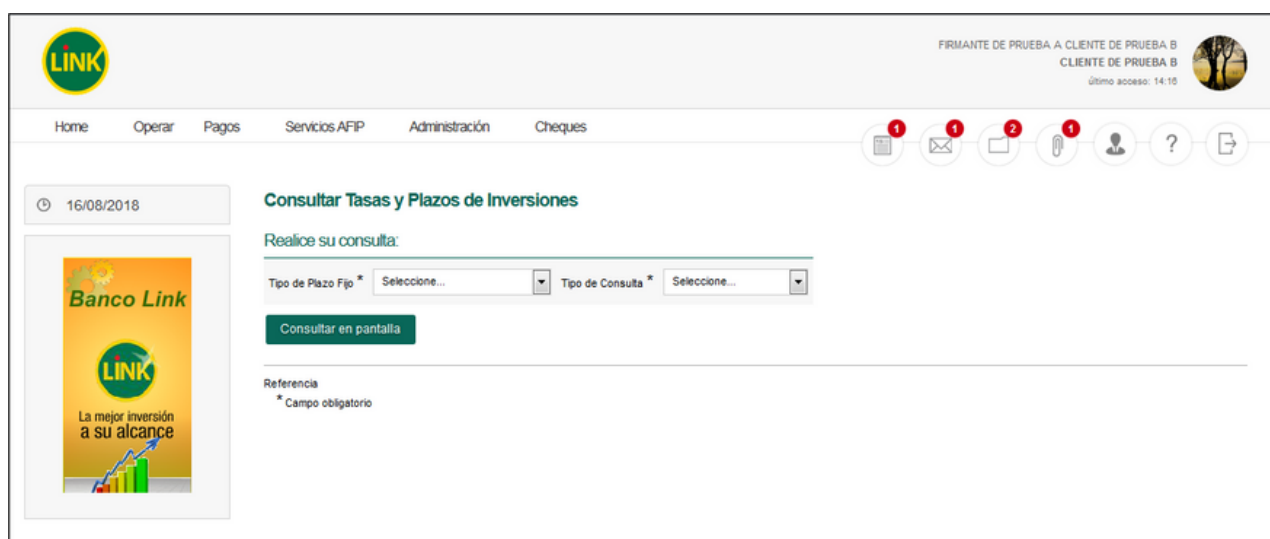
LINK

FIRMANTE DE PRUEBA A CLIENTE DE PRUEBA B
CLIENTE DE PRUEBA B
último acceso: 14:16

Home Operar Pagos Servicios AFIP Administración Cheques

1 1 2 1 ?

16/08/2018

Banco Link

LINK

La mejor inversión a su alcance

Consultar Tasas y Plazos de Inversiones

Realice su consulta:

Tipo de Plazo Fijo * Seleccione... Tipo de Consulta * Seleccione...

Consultar en pantalla

Referencia
* Campo obligatorio